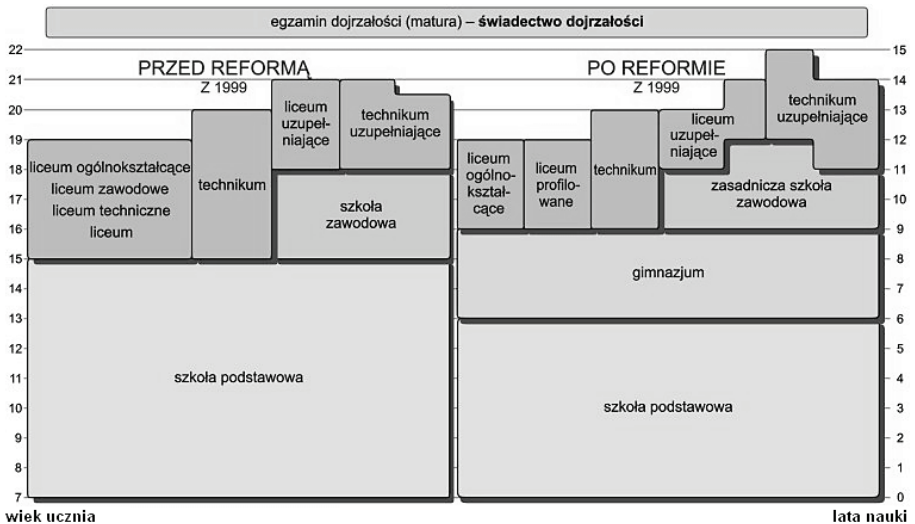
egzamin dojrzałości (matura) – **świadectwo dojrzałości**

PRZED REFORMĄ
Z 1999

PO REFORMIE
Z 1999

22
21
20
19
18
17
16
15
14
13
12
11
10
9
8
7

wiek ucznia

15
14
13
12
11
10
9
8
7
6
5
4
3
2
1
0

lata nauki

liceum ogólnokształcące
liceum zawodowe
liceum techniczne
liceum

technikum

liceum uzupełniające

technikum uzupełniające

szkoła zawodowa

szkoła podstawowa

liceum ogólnokształcące

liceum profilowane

technikum

liceum uzupełniające

technikum uzupełniające

zasadnicza szkoła zawodowa

gimnazjum

szkoła podstawowa